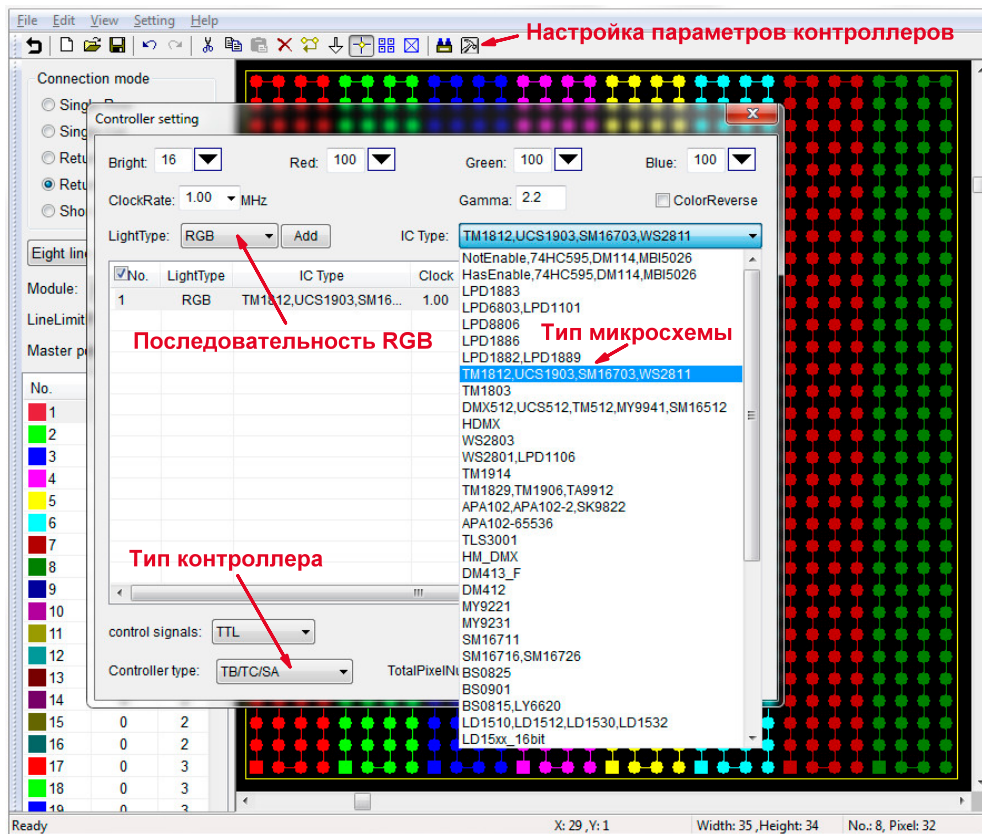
File Edit View Setting Help

Настройка параметров контроллеров

Connection mode
Single P
Sing
Retu
Retu
Sho

Eight line
Module:
LineLimit
Master p

Controller setting

Bright: 16
Red: 100
Green: 100
Blue: 100
ClockRate: 1.00 MHz
Gamma: 2.2
ColorReverse
LightType: RGB
Add
IC Type: TM1812,UCS1903,SM16703,WS2811

| No. | LightType | IC Type | Clock |
|---|---|---|---|
| 1 | RGB | TM1812,UCS1903,SM16... | 1.00 |

Последовательность RGB

Тип микросхемы

NotEnable,74HC595,DM114,MBI5026
HasEnable,74HC595,DM114,MBI5026
LPD1883
LPD6803,LPD1101
LPD8806
LPD1886
LPD1882,LPD1889
TM1812,UCS1903,SM16703,WS2811
TM1803
DMX512,UCS512,TM512,MY9941,SM16512
HDMX
WS2803
WS2801,LPD1106
TM1914
TM1829,TM1906,TA9912
APA102,APA102-2,SK9822
APA102-65536
TLS3001
HM_DMX
DM413_F
DM412
MY9221
MY9231
SM16711
SM16716,SM16726
BS0825
BS0901
BS0815,LY6620
LD1510,LD1512,LD1530,LD1532
LD15xx_16bit

Тип контроллера

control signals: TTL
Controller type: TB/TC/SA
TotalPixelNu

| No. | | |
|---|---|---|
| 1 | | |
| 2 | | |
| 3 | | |
| 4 | | |
| 5 | | |
| 6 | | |
| 7 | | |
| 8 | | |
| 9 | | |
| 10 | | |
| 11 | | |
| 12 | | |
| 13 | | |
| 14 | | |
| 15 | 0 | 2 |
| 16 | 0 | 2 |
| 17 | 0 | 3 |
| 18 | 0 | 3 |
| 19 | 0 | 3 |

Ready
X: 29 ,Y: 1
Width: 35 ,Height: 34
No.: 8, Pixel: 32